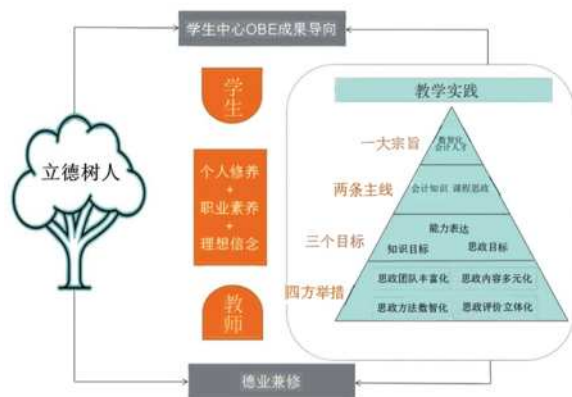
学生中心OBE成果导向

立德树人

学生

个人修养
+
职业素养
+
理想信念

教师

教学实践

一大宗旨
数智化
会计人才

两条主线
会计知识 课程思政

三个目标
能力表达
知识目标 思政目标

四方举措
思政团队丰富化 思政内容多元化
思政方法数智化 思政评价立体化

德业兼修